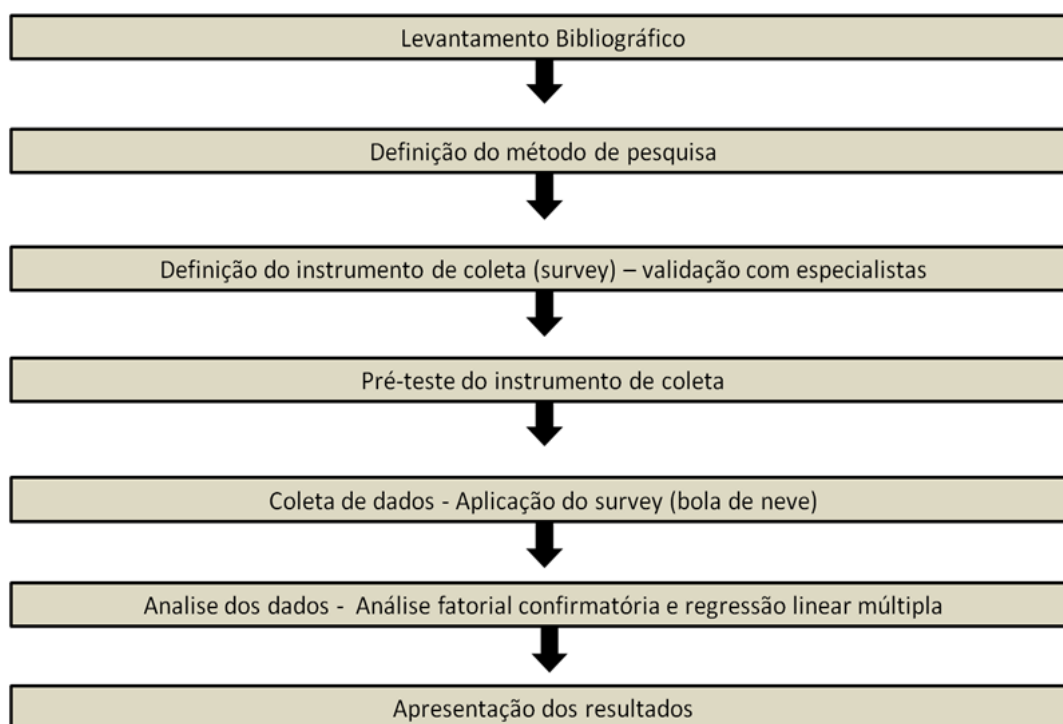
Levantamento Bibliográfico

Definição do método de pesquisa

Definição do instrumento de coleta (survey) – validação com especialistas

Pré-teste do instrumento de coleta

Coleta de dados - Aplicação do survey (bola de neve)

Analise dos dados - Análise fatorial confirmatória e regressão linear múltipla

Apresentação dos resultados